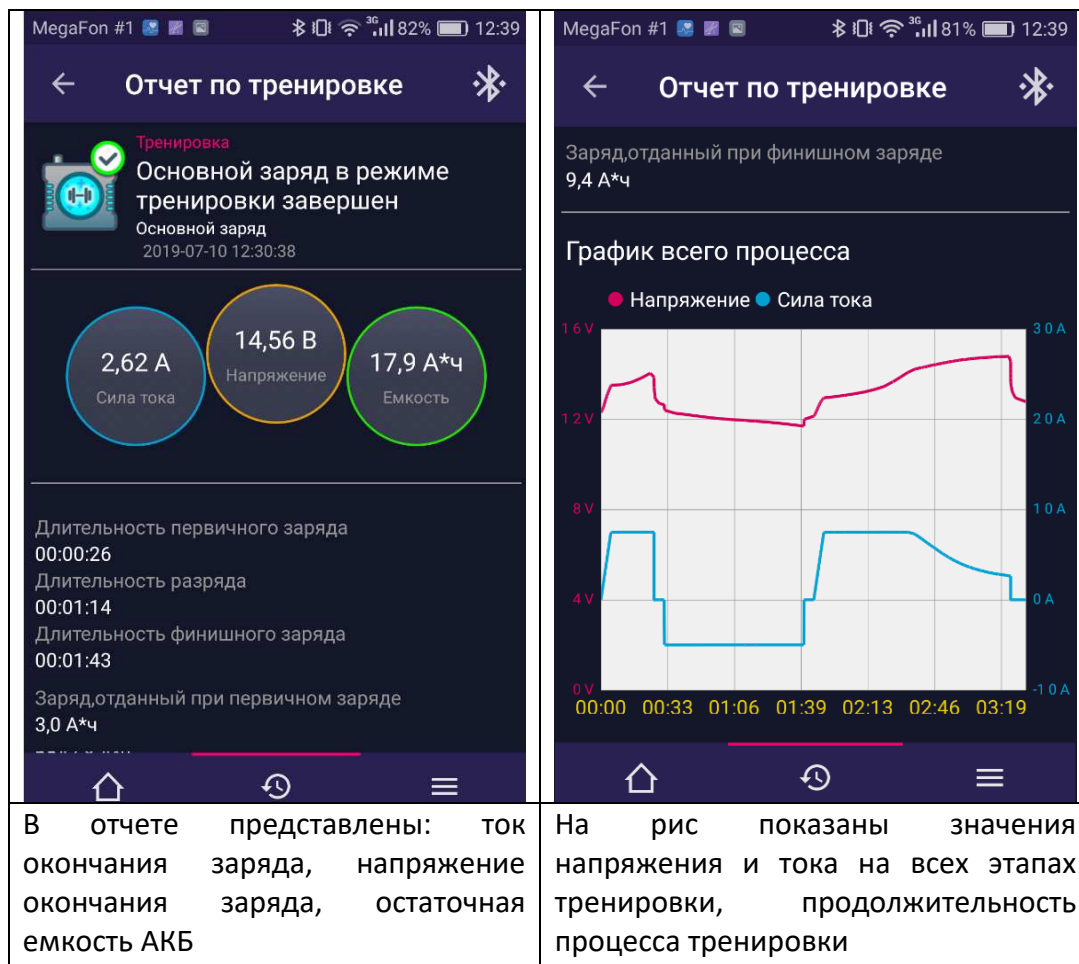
MegaFon #1 82% 12:39

Отчет по тренировке

Тренировка
Основной заряд в режиме тренировки завершен
Основной заряд
2019-07-10 12:30:38

2,62 A
Сила тока

14,56 B
Напряжение

17,9 A*ч
Емкость

Длительность первичного заряда
00:00:26
Длительность разряда
00:01:14
Длительность финишного заряда
00:01:43
Заряд,отданный при первичном заряде
3,0 A*ч

MegaFon #1 81% 12:39

Отчет по тренировке

Заряд,отданный при финишном заряде
9,4 A*ч

График всего процесса

Напряжение Сила тока

16 V 12 V 8 V 4 V 0 V
30 A 20 A 10 A 0 A -10 A
00:00 00:33 01:06 01:39 02:13 02:46 03:19

| В отчете представлены: ток окончания заряда, напряжение окончания заряда, остаточная емкость АКБ | На рис показаны значения напряжения и тока на всех этапах тренировки, продолжительность процесса тренировки |
|---|---|